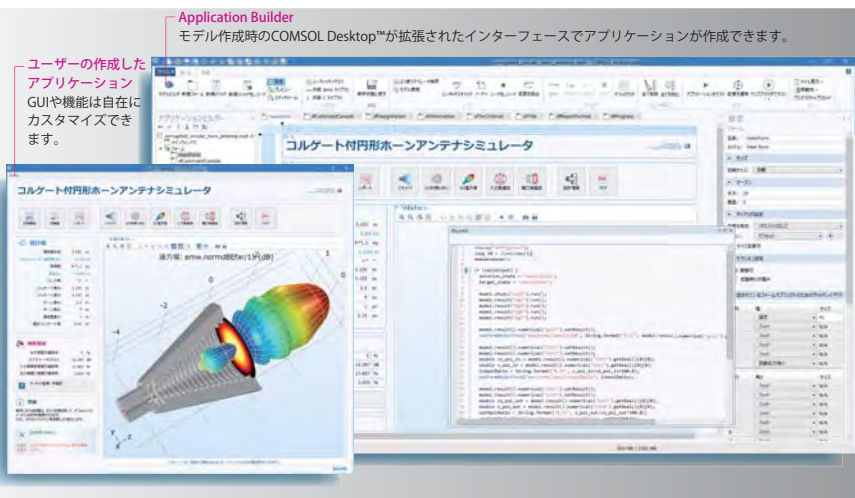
Application Builder
モデル作成時のCOMSOL Desktop™が拡張されたインターフェースでアプリケーションが作成できます。

ユーザーの作成したアプリケーション
GUIや機能は自在にカスタマイズできます。

コルゲート付円形ホーンアンテナシミュレータ

コルゲート付円形ホーンアンテナシミュレータ

遠方場: emw.normdBEfar(1) (dB)